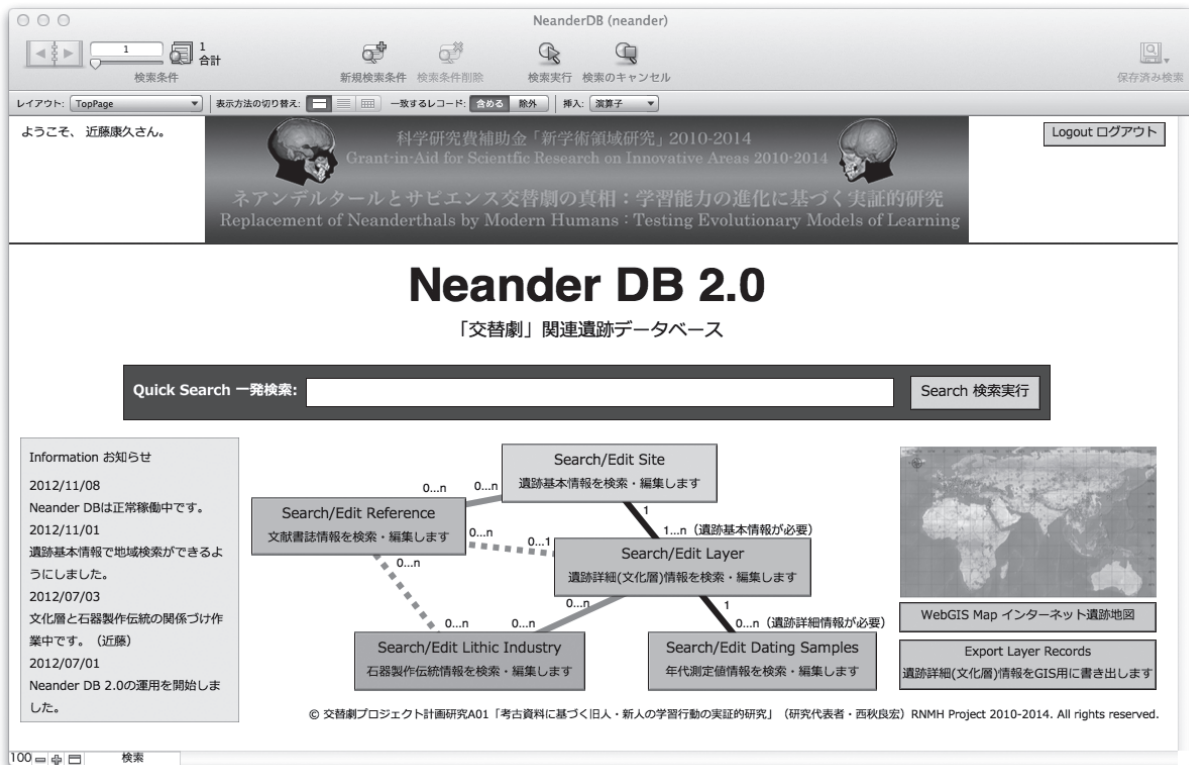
NeanderDB (neander)

1
1
合計
検索条件

新規検索条件 検索条件削除 検索実行 検索のキャンセル 保存済み検索

レイアウト: TopPage 表示方法の切り替え: 一致するレコード: 含める 除外 挿入: 演算子

ようこそ、近藤康久さん。

科学研究費補助金「新学術領域研究」2010-2014
Grant-in-Aid for Scientfic Research on Innovative Areas 2010-2014
ネアンデルタールとサピエンス交替劇の真相：学習能力の進化に基づく実証的研究
Replacement of Neanderthals by Modern Humans : Testing Evolutionary Models of Learning

Logout ログアウト

Neander DB 2.0

「交替劇」関連遺跡データベース

Quick Search 一発検索:

Search 検索実行

Information お知らせ
2012/11/08
Neander DBは正常稼働中です。
2012/11/01
遺跡基本情報で地域検索ができるようにしました。
2012/07/03
文化層と石器製作伝統の関係づけ作業中です。（近藤）
2012/07/01
Neander DB 2.0の運用を開始しました。

Search/Edit Site
遺跡基本情報を検索・編集します

Search/Edit Reference
文献書誌情報を検索・編集します

Search/Edit Layer
遺跡詳細(文化層)情報を検索・編集します

Search/Edit Lithic Industry
石器製作伝統情報を検索・編集します

Search/Edit Dating Samples
年代測定値情報を検索・編集します

0...n 0...n 1 1...n（遺跡基本情報が必要） 0...n 0...1 0...n 0...n 0...n 0...n 1 0...n（遺跡詳細情報が必要）

WebGIS Map インターネット遺跡地図

Export Layer Records
遺跡詳細(文化層)情報をGIS用に書き出します

© 交替劇プロジェクト計画研究A01「考古資料に基づく旧人・新人の学習行動の実証的研究」（研究代表者・西秋良宏）RNMH Project 2010-2014. All rights reserved.

100 検索